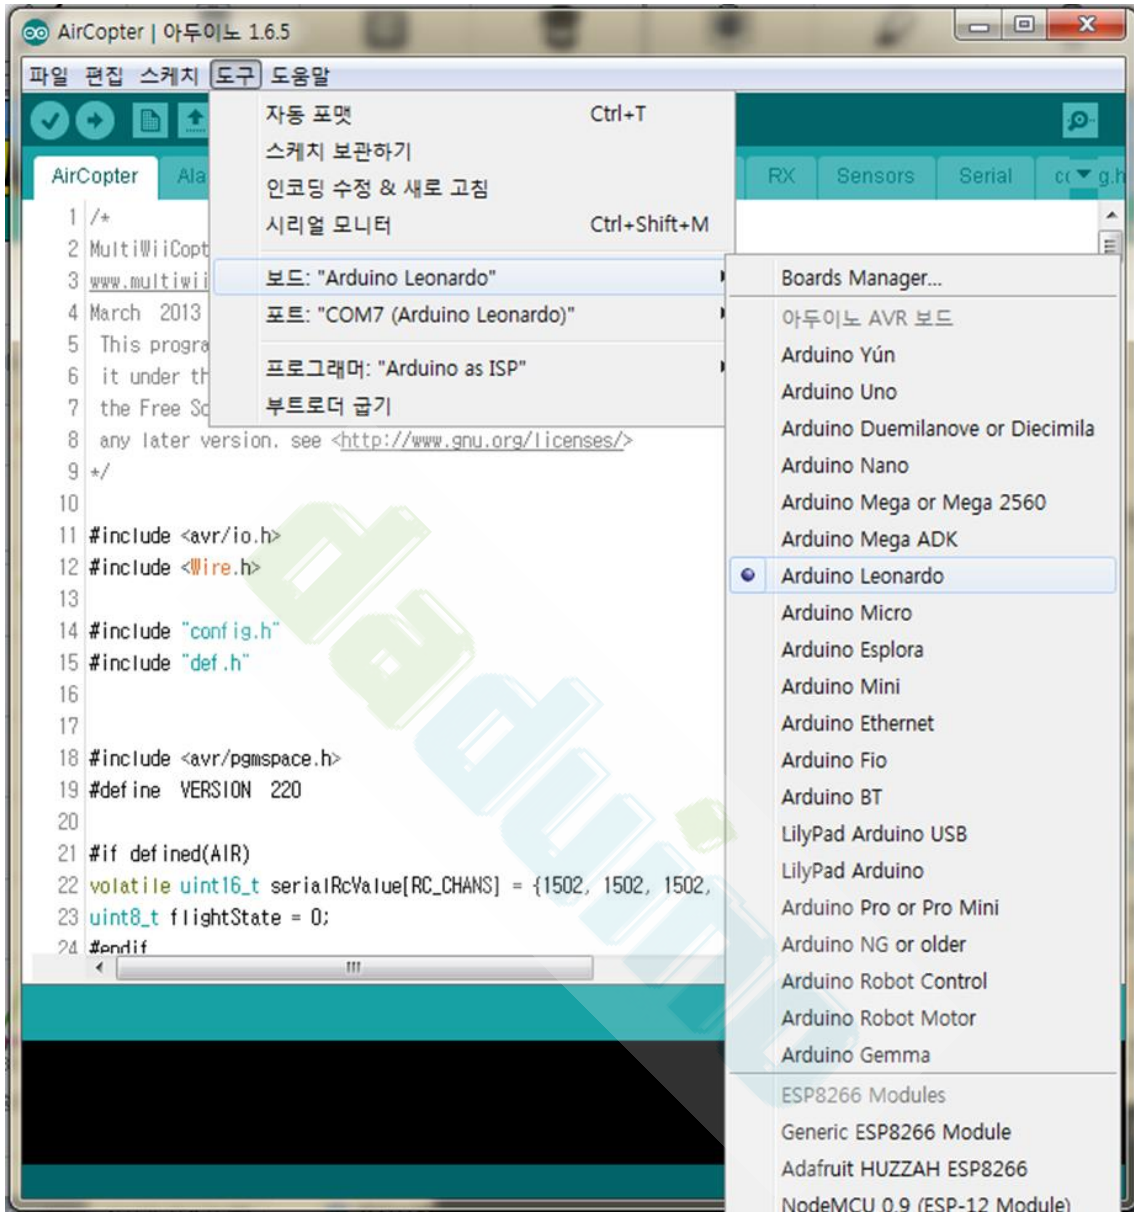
AirCopter | 아두이노 1.6.5

파일 편집 스케치 도구 도움말

자동 포맷 Ctrl+T
스케치 보관하기
인코딩 수정 & 새로 고침
시리얼 모니터 Ctrl+Shift+M
보드: "Arduino Leonardo"
포트: "COM7 (Arduino Leonardo)"
프로그래머: "Arduino as ISP"
부트로더 굽기

AirCopter Ala RX Sensors Serial cc g.h

1 /*
2 MultiWiiCopt
3 www.multiwii
4 March 2013
5 This progra
6 it under th
7 the Free So
8 any later version. see <http://www.gnu.org/licenses/>
9 */
10
11 #include <avr/io.h>
12 #include <Wire.h>
13
14 #include "config.h"
15 #include "def.h"
16
17
18 #include <avr/pgmspace.h>
19 #define VERSION 220
20
21 #if defined(AIR)
22 volatile uint16_t serialRcValue[RC_CHANS] = {1502, 1502, 1502,
23 uint8_t flightState = 0;
24 #endif

Boards Manager...
아두이노 AVR 보드
Arduino Yún
Arduino Uno
Arduino Duemilanove or Diecimila
Arduino Nano
Arduino Mega or Mega 2560
Arduino Mega ADK
Arduino Leonardo
Arduino Micro
Arduino Esplora
Arduino Mini
Arduino Ethernet
Arduino Fio
Arduino BT
LilyPad Arduino USB
LilyPad Arduino
Arduino Pro or Pro Mini
Arduino NG or older
Arduino Robot Control
Arduino Robot Motor
Arduino Gemma
ESP8266 Modules
Generic ESP8266 Module
Adafruit HUZZAH ESP8266
NodeMCU 0.9 (ESP-12 Module)